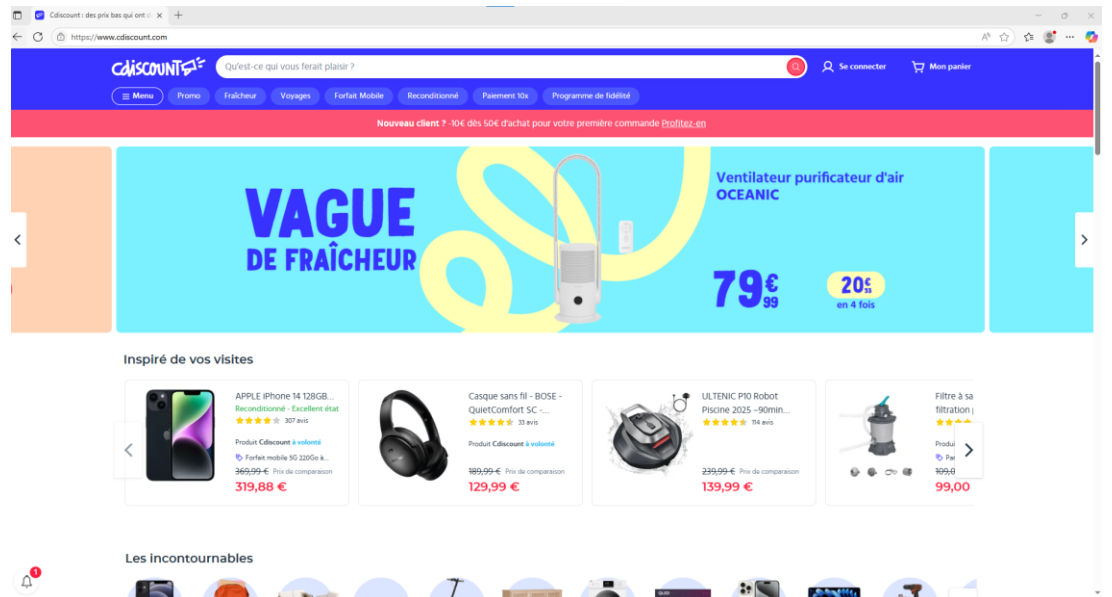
Cdiscount : des prix bas qui ont d

https://www.cdiscount.com

Cdiscount

Qu'est-ce qui vous ferait plaisir ?

Se connecter

Mon panier

Menu Promo Fraîcheur Voyages Forfait Mobile Reconditionné Paiement 10x Programme de fidélité

Nouveau client ? -10€ dès 50€ d'achat pour votre première commande Profitez-en

VAGUE DE FRAÎCHEUR

Ventilateur purificateur d'air OCEANIC

79€99

20€33 en 4 fois

Inspiré de vos visites

APPLE iPhone 14 128GB...
Reconditionné - Excellent état
307 avis
Produit Cdiscount à volonté
Forfait mobile 5G 220Go à...
369,99 € Prix de comparaison
319,88 €

Casque sans fil - BOSE - QuietComfort SC -...
33 avis
Produit Cdiscount à volonté
189,99 € Prix de comparaison
129,99 €

ULTENIC P10 Robot Piscine 2025 ~90min...
114 avis
239,99 € Prix de comparaison
139,99 €

Filtre à sa filtration
Produi
109,0
99,00

Les incontournables

1